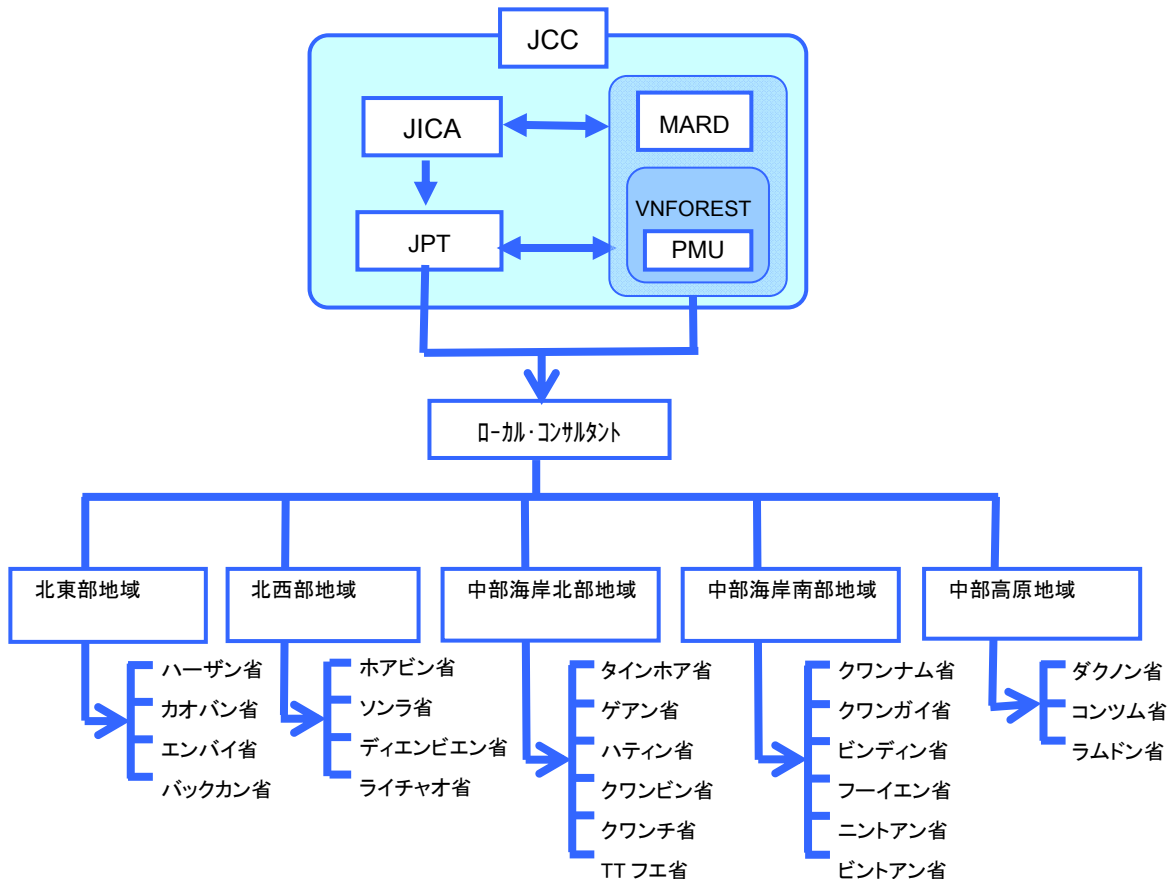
JCC

JICA

MARD

JPT

VNFOREST

PMU

ローカル・コンサルタント

北東部地域

ハーザン省
カオバン省
エンバイ省
バックカン省

北西部地域

ホアビン省
ソンラ省
ディエンビエン省
ライチャオ省

中部海岸北部地域

タインホア省
ゲアン省
ハティン省
クワンビン省
クワンチ省
TT フエ省

中部海岸南部地域

クワンナム省
クワンガイ省
ビンディン省
フーイエン省
ニントアン省
ビントアン省

中部高原地域

ダクノン省
コンツム省
ラムドン省